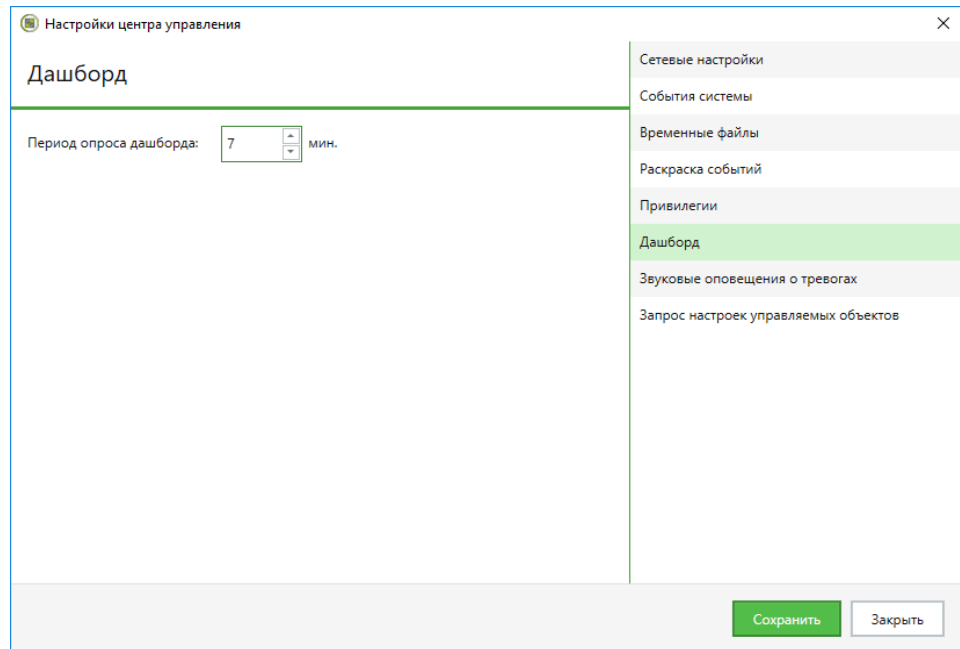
Настройки центра управления

Дашборд

Период опроса дашборда: 7 мин.

Сетевые настройки
События системы
Временные файлы
Раскраска событий
Привилегии
Дашборд
Звуковые оповещения о тревогах
Запрос настроек управляемых объектов

Сохранить
Закрыть